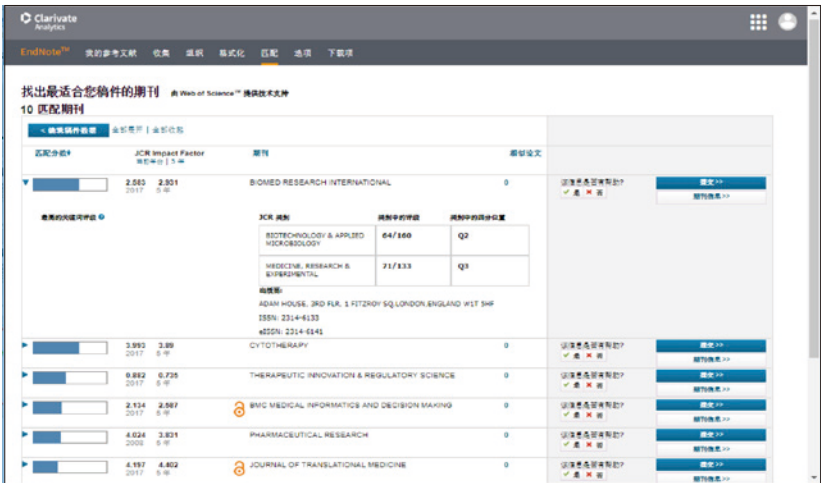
Clarivate Analytics

EndNote™ 我的参考文献 收集 组织 格式化 匹配 选项 下载项

找出最适合您稿件的期刊 由 Web of Science™ 提供技术支持
10 匹配期刊

< 编集稿件信息 全部展开 | 全部收起

匹配分数 JCR Impact Factor 期刊 相似论文
期刊年 | 5 年

| | | | |
|---|---|---|---|
| 2.583 2017 | 2.931 5 年 | BIOMED RESEARCH INTERNATIONAL | 0 |

这项是否有帮助? ✓ 是 ✗ 否
提交>>
期刊信息>>

最高的关键词评级

| JCR 类别 | 类别中的排名 | 类别中的四分位置 |
|---|---|---|
| BIOTECHNOLOGY & APPLIED MICROBIOLOGY | 64/160 | Q2 |
| MEDICINE, RESEARCH & EXPERIMENTAL | 71/133 | Q3 |

出版商:
ADAM HOUSE, 3RD FLR, 1 FITZROY SQ,LONDON,ENGLAND W1T 5HF
ISSN: 2314-6133
eISSN: 2314-6141

| | | | |
|---|---|---|---|
| 3.993 2017 | 3.89 5 年 | CYTOTHERAPY | 0 |
| 0.882 2017 | 0.735 5 年 | THERAPEUTIC INNOVATION & REGULATORY SCIENCE | 0 |
| 2.134 2017 | 2.587 5 年 | BMC MEDICAL INFORMATICS AND DECISION MAKING | 0 |
| 4.024 2008 | 3.831 5 年 | PHARMACEUTICAL RESEARCH | 0 |
| 4.197 2017 | 4.402 5 年 | JOURNAL OF TRANSLATIONAL MEDICINE | 0 |

这项是否有帮助? ✓ 是 ✗ 否
提交>>
期刊信息>>